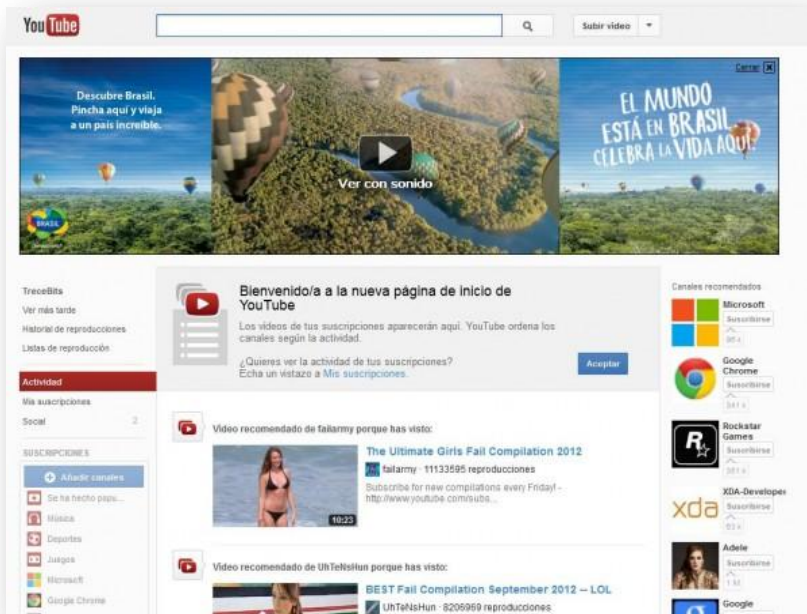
You Tube

Subir vídeo

Descubre Brasil. Pincha aquí y viaja a un país increíble.

BRASIL

Ver con sonido

EL MUNDO ESTÁ EN BRASIL CELEBRA LA VIDA AQUÍ

Cerrar

TreceBits
Ver más tarde
Historial de reproducciones
Listas de reproducción

Actividad
Mis suscripciones
Social 2

SUSCRIPCIONES
Añadir canales
Se ha hecho popu...
Música
Deportes
Juegos
Microsoft
Google Chrome

Bienvenido/a a la nueva página de inicio de YouTube

Los vídeos de tus suscripciones aparecerán aquí. YouTube ordena los canales según la actividad.

¿Quieres ver la actividad de tus suscripciones? Echa un vistazo a Mis suscripciones.

Aceptar

Vídeo recomendado de failarmy porque has visto:

The Ultimate Girls Fail Compilation 2012
failarmy · 11133595 reproducciones
Subscribe for new compilations every Friday! - http://www.youtube.com/subs...
10:23

Vídeo recomendado de UhTeNsHun porque has visto:

BEST Fail Compilation September 2012 -- LOL
UhTeNsHun · 8206969 reproducciones

Canales recomendados
Microsoft
Suscribirse
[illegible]
Google Chrome
Suscribirse
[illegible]
Rockstar Games
Suscribirse
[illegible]
XDA-Developers
Suscribirse
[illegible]
Adele
Suscribirse
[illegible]
Google